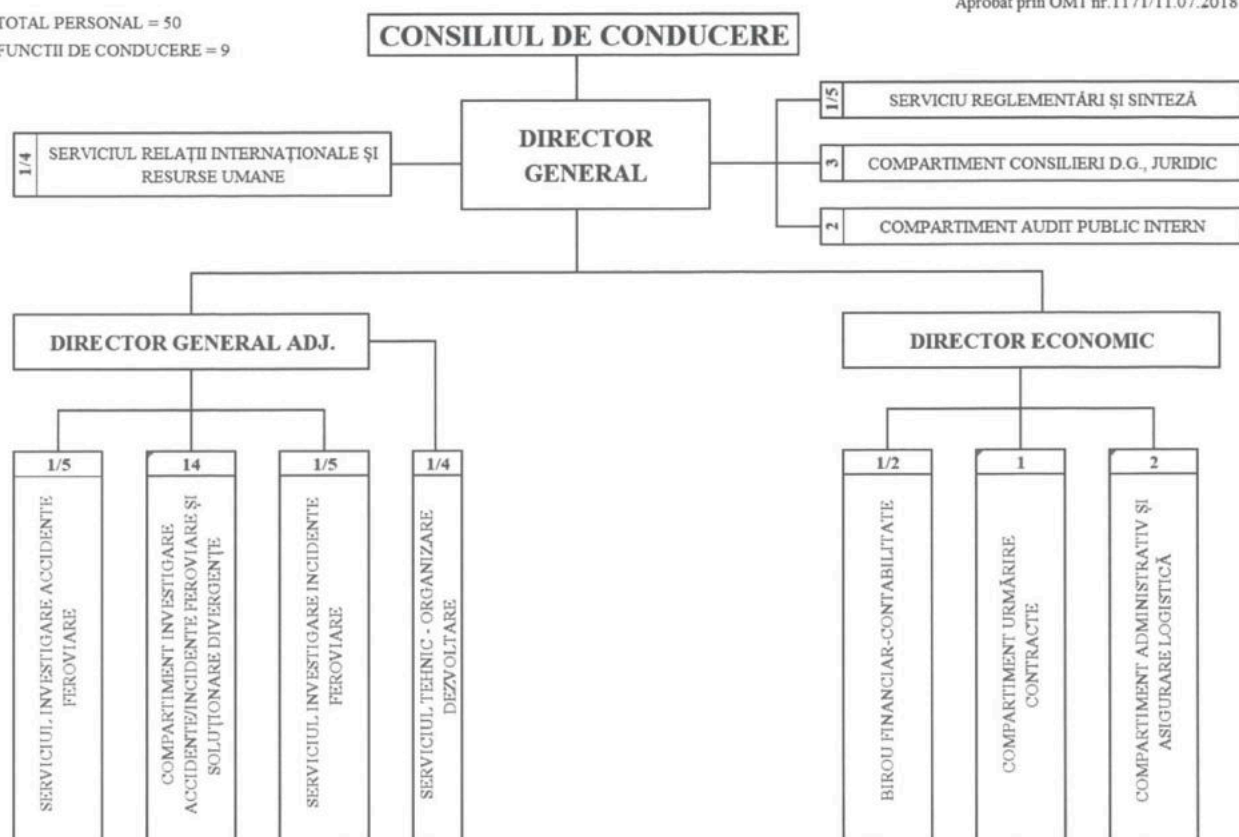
TOTAL PERSONAL = 50
FUNCTII DE CONDUCERE = 9

Aprobat prin OMT nr.1171/11.07.2018

CONSILIUL DE CONDUCERE

DIRECTOR GENERAL

1/4 SERVICIUL RELAȚII INTERNAȚIONALE ȘI RESURSE UMANE

1/5 SERVICIU REGLEMENTĂRI ȘI SINTEZĂ

3 COMPARTIMENT CONSILIERI D.G., JURIDIC

2 COMPARTIMENT AUDIT PUBLIC INTERN

DIRECTOR GENERAL ADJ.

DIRECTOR ECONOMIC

1/5 SERVICIUL INVESTIGARE ACCIDENTE FEROVIARE

14 COMPARTIMENT INVESTIGARE ACCIDENTE/INCIDENTE FEROVIARE ȘI SOLUȚIONARE DIVERGENȚE

1/5 SERVICIUL INVESTIGARE INCIDENTE FEROVIARE

1/4 SERVICIUL TEHNIC - ORGANIZARE DEZVOLTARE

1/2 BIROU FINANCIAR-CONTABILITATE

1 COMPARTIMENT URMĂRIRE CONTRACTE

2 COMPARTIMENT ADMINISTRATIV ȘI ASIGURARE LOGISTICĂ